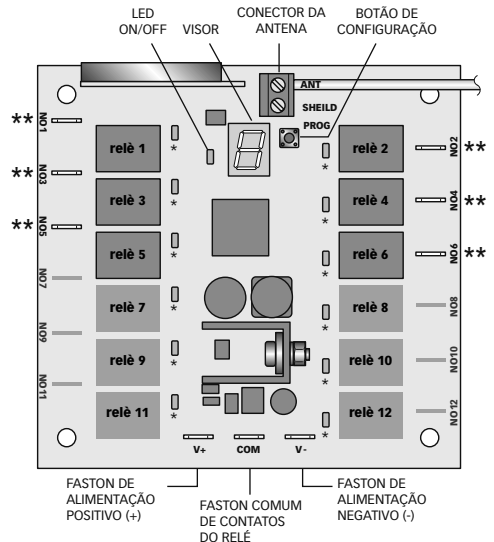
LED ON/OFF

VISOR

CONECTOR DA ANTENA

BOTÃO DE CONFIGURAÇÃO

ANT

SHEILD

PROG

**

NO1

relè 1

*

relè 2

*

NO2

**

**

NO3

relè 3

*

relè 4

*

NO4

**

**

NO5

relè 5

*

relè 6

*

NO6

**

NO7

relè 7

*

relè 8

NO8

NO9

relè 9

*

relè 10

*

NO10

NO11

relè 11

*

relè 12

*

NO12

V+

COM

V-

FASTON DE ALIMENTAÇÃO POSITIVO (+)

FASTON COMUM DE CONTATOS DO RELÉ

FASTON DE ALIMENTAÇÃO NEGATIVO (-)